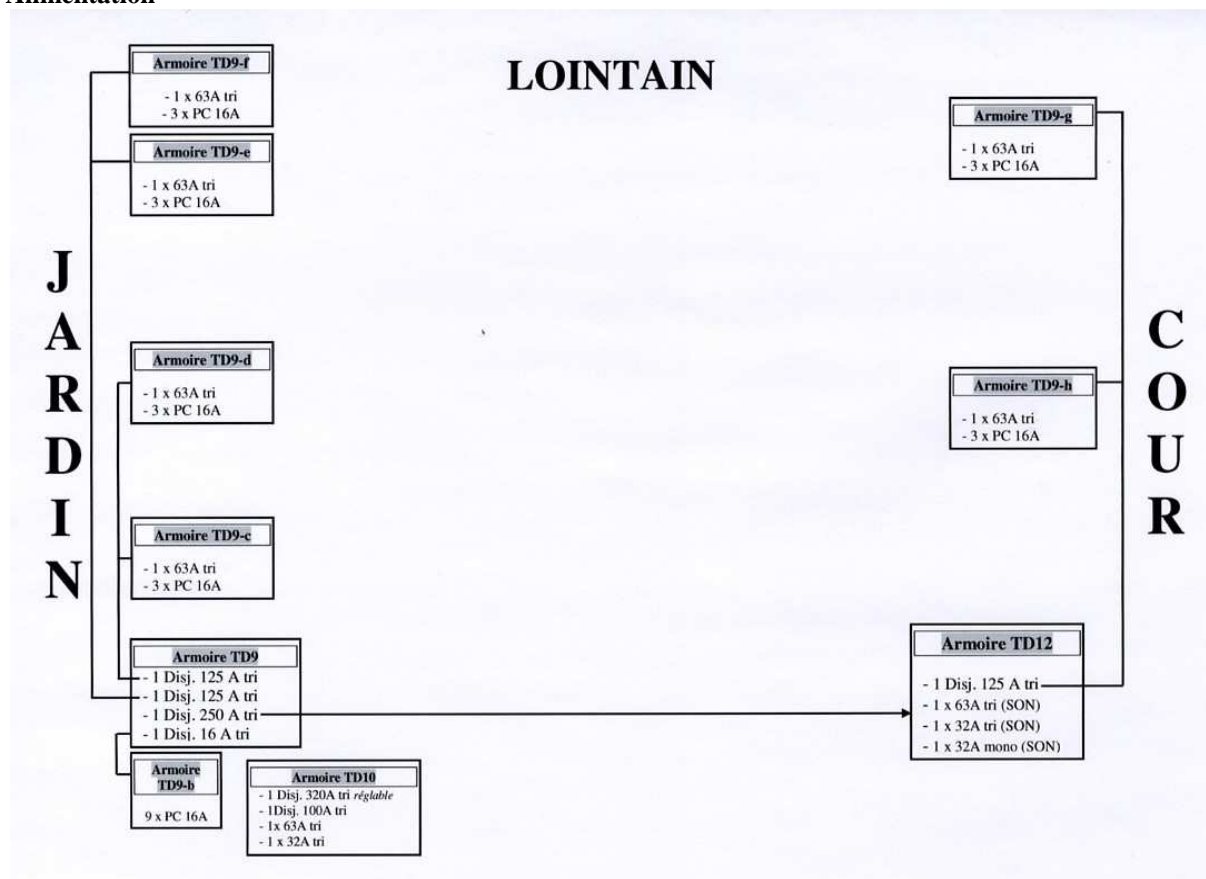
Alimentation

LOINTAIN

Armoire TD9-f
- 1 x 63A tri
- 3 x PC 16A

Armoire TD9-e
- 1 x 63A tri
- 3 x PC 16A

JARDIN

Armoire TD9-d
- 1 x 63A tri
- 3 x PC 16A

Armoire TD9-c
- 1 x 63A tri
- 3 x PC 16A

Armoire TD9
- 1 Disj. 125 A tri
- 1 Disj. 125 A tri
- 1 Disj. 250 A tri
- 1 Disj. 16 A tri

Armoire TD9-b
9 x PC 16A

Armoire TD10
- 1 Disj. 320A tri *réglable*
- 1Disj. 100A tri
- 1x 63A tri
- 1 x 32A tri

Armoire TD9-g
- 1 x 63A tri
- 3 x PC 16A

COUR

Armoire TD9-h
- 1 x 63A tri
- 3 x PC 16A

Armoire TD12
- 1 Disj. 125 A tri
- 1 x 63A tri (SON)
- 1 x 32A tri (SON)
- 1 x 32A mono (SON)